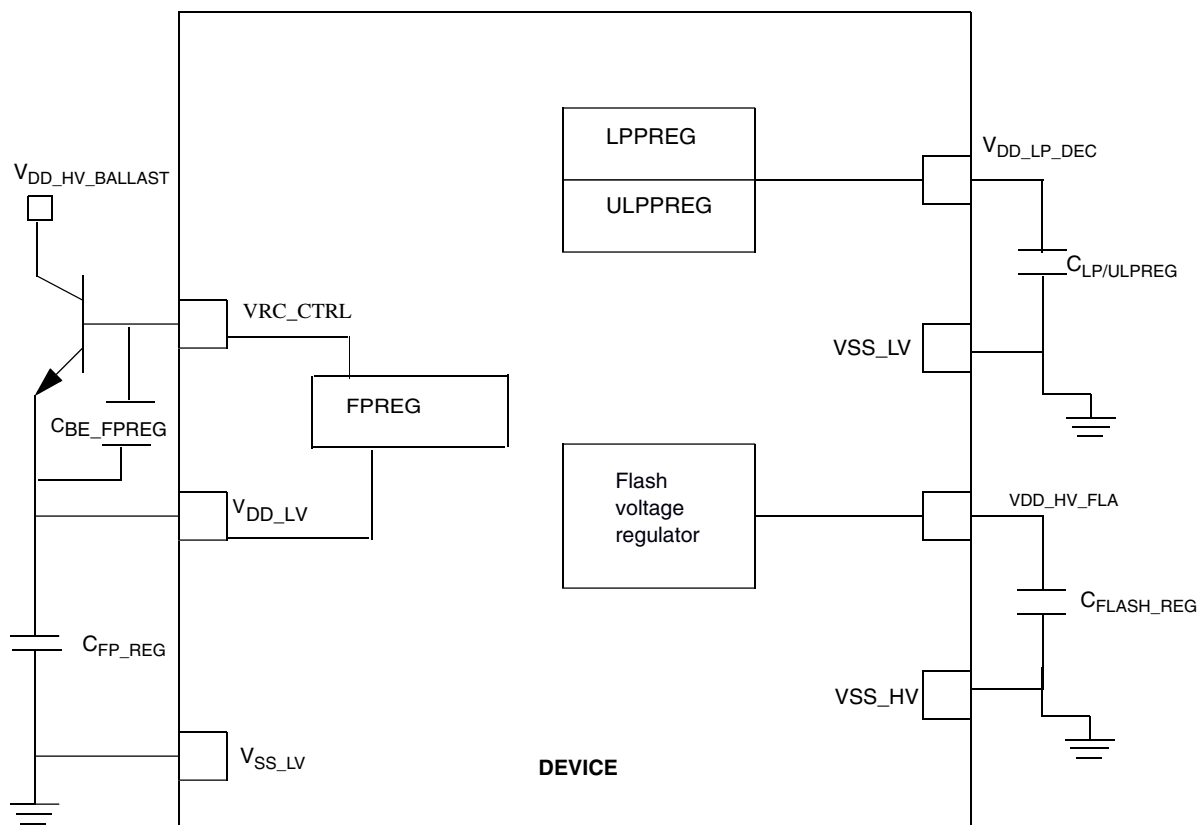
$V_{DD\_HV\_BALLAST}$

LPPREG

ULPPREG

$V_{DD\_LP\_DEC}$

$C_{LP/ULPREG}$

VRC_CTRL

VSS_LV

FPREG

$C_{BE\_FPREG}$

Flash voltage regulator

VDD_HV_FLA

$V_{DD\_LV}$

$C_{FLASH\_REG}$

$C_{FP\_REG}$

VSS_HV

$V_{SS\_LV}$

DEVICE